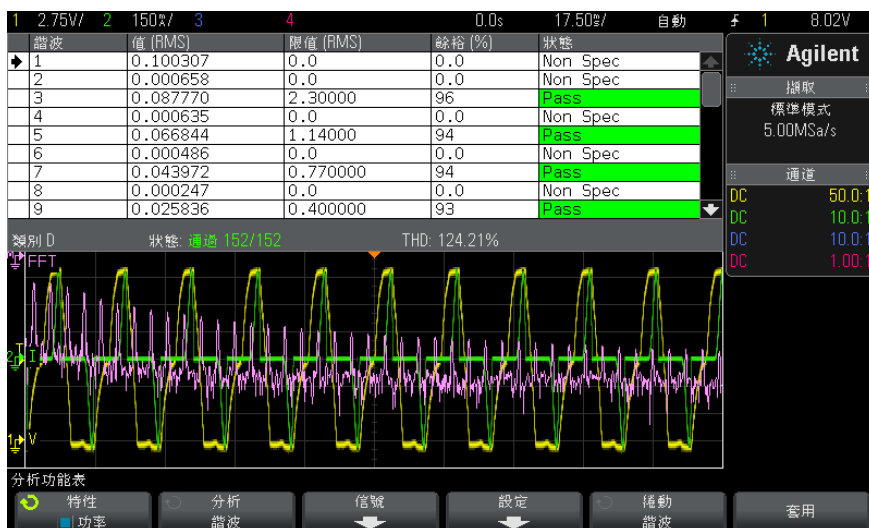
1 2.75V/ 2 150%/ 3 4 0.0s 17.50%/ 自動 ⨍ 1 8.02V

| 諧波 | 值 (RMS) | 限值 (RMS) | 餘裕 (%) | 狀態 |
|---|---|---|---|---|
| 1 | 0.100307 | 0.0 | 0.0 | Non Spec |
| 2 | 0.000658 | 0.0 | 0.0 | Non Spec |
| 3 | 0.087770 | 2.30000 | 96 | Pass |
| 4 | 0.000635 | 0.0 | 0.0 | Non Spec |
| 5 | 0.066844 | 1.14000 | 94 | Pass |
| 6 | 0.000486 | 0.0 | 0.0 | Non Spec |
| 7 | 0.043972 | 0.770000 | 94 | Pass |
| 8 | 0.000247 | 0.0 | 0.0 | Non Spec |
| 9 | 0.025836 | 0.400000 | 93 | Pass |

Agilent

擷取
標準模式
5.00MSa/s

通道
DC 50.0:1
DC 10.0:1
DC 10.0:1
DC 1.00:1

類別 D 狀態: 通過 152/152 THD: 124.21%

FFT
2 I
1 V

分析功能表
特性 功率
分析 諧波
信號
設定
捲動 諧波
套用